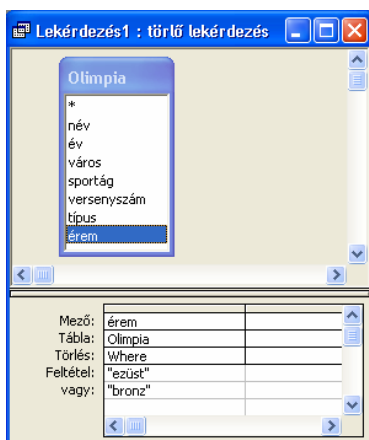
Lekérdezés1 : törlő lekérdezés

Olimpia
*
név
év
város
sportág
versenyszám
típus
érem

| | | |
|---|---|---|
| Mező: | érem | |
| Tábla: | Olimpia | |
| Törlés: | Where | |
| Feltétel: | "ezüst" | |
| vagy: | "bronz" | |